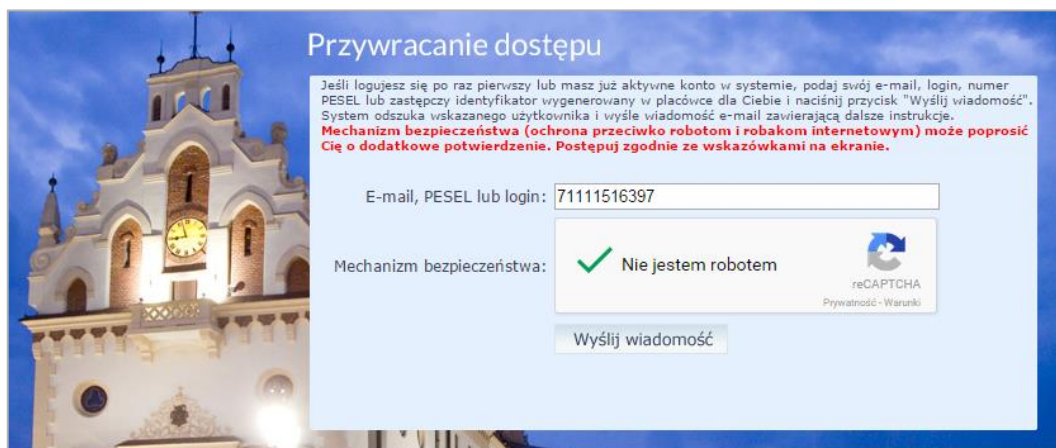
Przywracanie dostępu

Jeśli logujesz się po raz pierwszy lub masz już aktywne konto w systemie, podaj swój e-mail, login, numer PESEL lub zastępczy identyfikator wygenerowany w placówce dla Ciebie i naciśnij przycisk "Wyślij wiadomość". System odszuka wskazanego użytkownika i wyśle wiadomość e-mail zawierającą dalsze instrukcje.
Mechanizm bezpieczeństwa (ochrona przeciwko robotom i robakom internetowym) może poprosić Cię o dodatkowe potwierdzenie. Postępuj zgodnie ze wskazówkami na ekranie.

E-mail, PESEL lub login: 71111516397

Mechanizm bezpieczeństwa: Nie jestem robotem

reCAPTCHA
Prywatność - Warunki

Wyślij wiadomość